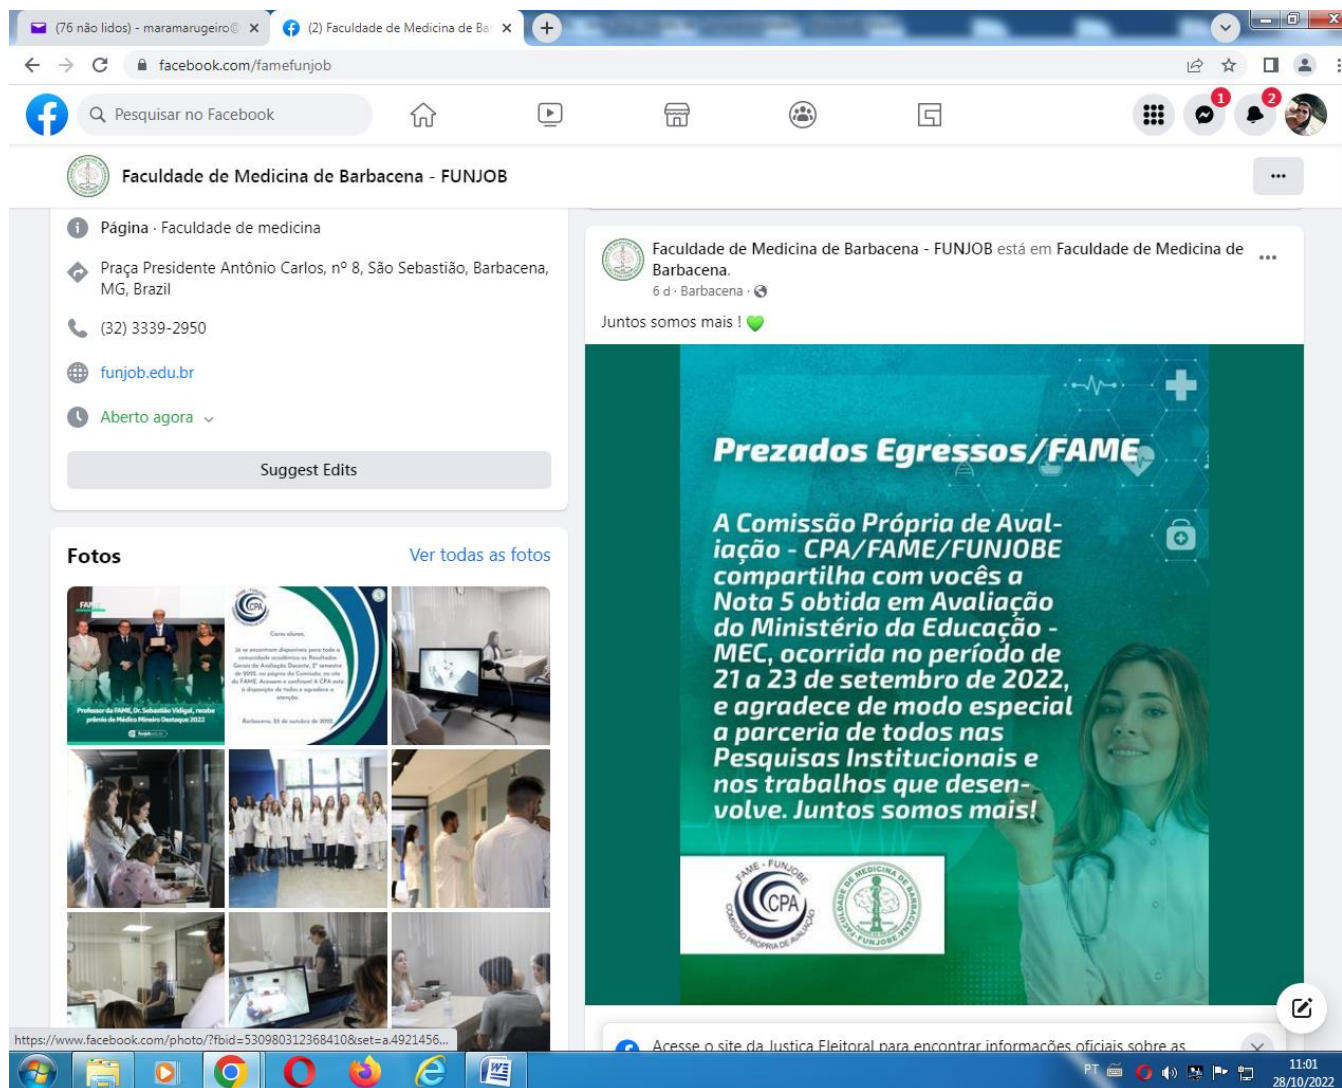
(76 não lidos) - maramarugeiro@ ×
(2) Faculdade de Medicina de Ba ×
facebook.com/famefunjob
Pesquisar no Facebook
1
2
Faculdade de Medicina de Barbacena - FUNJOB
Página · Faculdade de medicina
Praça Presidente Antônio Carlos, nº 8, São Sebastião, Barbacena, MG, Brazil
(32) 3339-2950
funjob.edu.br
Aberto agora
Suggest Edits
Fotos
Ver todas as fotos
Professor da FAME, Dr. Sebastião Vidigal, recebe prêmio de Médico Mineiro Destaque 2022
CPA
Caros alunos,
Barbacena, 25 de outubro de 2022.
Faculdade de Medicina de Barbacena - FUNJOB está em Faculdade de Medicina de Barbacena.
6 d · Barbacena ·
Juntos somos mais !
Prezados Egressos/FAME
A Comissão Própria de Avaliação - CPA/FAME/FUNJOBE compartilha com vocês a Nota 5 obtida em Avaliação do Ministério da Educação - MEC, ocorrida no período de 21 a 23 de setembro de 2022, e agradece de modo especial a parceria de todos nas Pesquisas Institucionais e nos trabalhos que desenvolve. Juntos somos mais!
FAME - FUNJOBE
CPA
COMISSÃO PRÓPRIA DE AVALIAÇÃO
FACULDADE DE MEDICINA DE BARBACENA
FUNJOBE
https://www.facebook.com/photo/?fbid=530980312368410&set=a.4921456...
Acesse o site da Justiça Eleitoral para encontrar informações oficiais sobre as
PT
11:01
28/10/2022